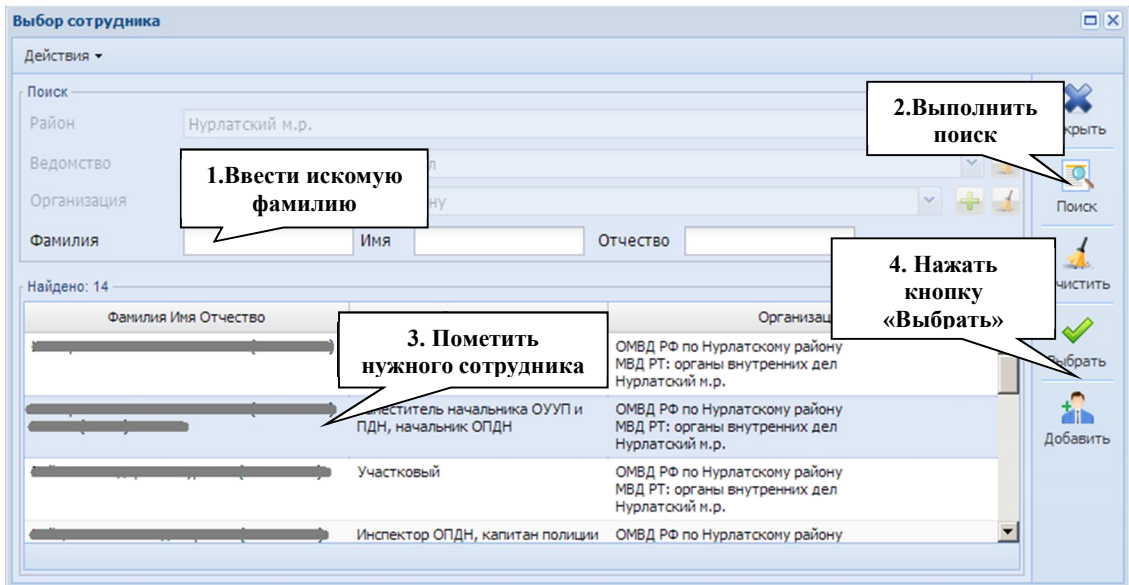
Выбор сотрудника

Действия ▾

Поиск

Район Нурлатский м.р.

Ведомство

Организация

Фамилия

Имя

Отчество

1.Ввести искомую фамилию

2.Выполнить поиск

Найдено: 14

| Фамилия Имя Отчество | | Организац |
|---|---|---|
| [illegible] | | ОМВД РФ по Нурлатскому району МВД РТ: органы внутренних дел Нурлатский м.р. |
| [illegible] | аместитель начальника ОУУП и ПДН, начальник ОПДН | ОМВД РФ по Нурлатскому району МВД РТ: органы внутренних дел Нурлатский м.р. |
| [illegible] | Участковый | ОМВД РФ по Нурлатскому району МВД РТ: органы внутренних дел Нурлатский м.р. |
| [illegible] | Инспектор ОПДН, капитан полиции | ОМВД РФ по Нурлатскому району |

3. Пометить нужного сотрудника

4. Нажать кнопку «Выбрать»

крыть

Поиск

чистить

Выбрать

Добавить